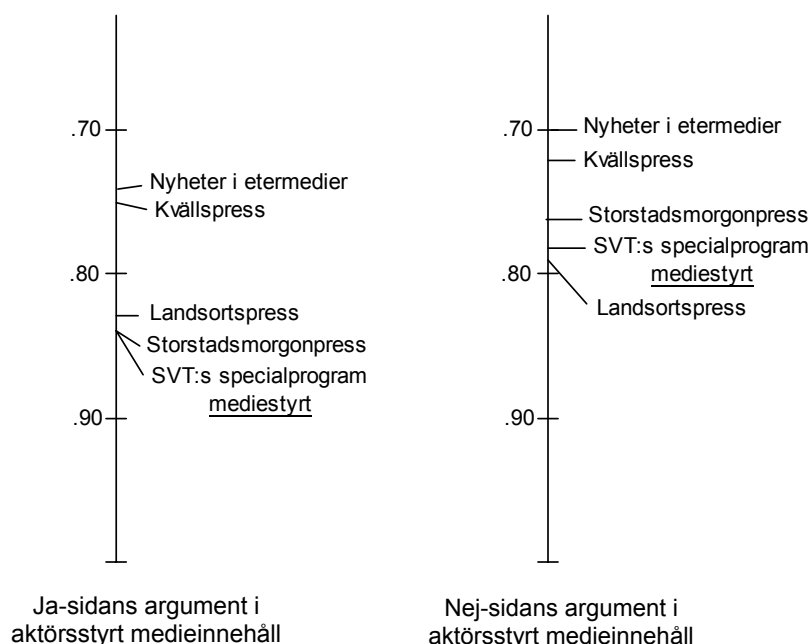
.70
Nyheter i etermedier
Kvällspress
.80
Landsortspress
Storstadsmorgonpress
SVT:s specialprogram
mediestyrt
.90

Ja-sidans argument i aktörsstyrt medieinnehåll

.70
Nyheter i etermedier
Kvällspress
Storstadsmorgonpress
SVT:s specialprogram
mediestyrt
.80
Landsortspress
.90

Nej-sidans argument i aktörsstyrt medieinnehåll